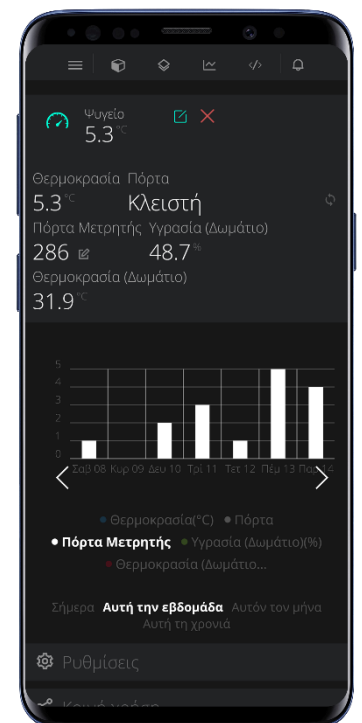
Ψυγείο
5.3 °C

Θερμοκρασία Πόρτα
5.3 °C Κλειστή
Πόρτα Μετρητής Υγρασία (Δωμάτιο)
286 48.7 %
Θερμοκρασία (Δωμάτιο)
31.9 °C

5
4
3
2
1
0
Σαβ 08 Κυρ 09 Δευ 10 Τρί 11 Τετ 12 Πέμ 13 Παρ 14

Θερμοκρασία(°C) Πόρτα
Πόρτα Μετρητής Υγρασία (Δωμάτιο)(%)
Θερμοκρασία (Δωμάτιο...

Σήμερα Αυτή την εβδομάδα Αυτόν τον μήνα
Αυτή τη χρονιά

Ρυθμίσεις

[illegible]